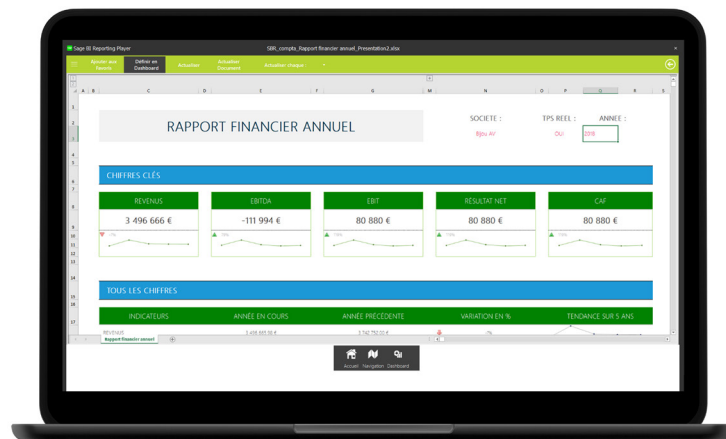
Sage BI Reporting Player

SBR_compta_Rapport financier annuel_Presentation2.xlsx

Ajouter aux favoris | Définir en Dashboard | Actualiser | Actualiser Document | Actualiser chaque :

RAPPORT FINANCIER ANNUEL

SOCIETE : Bijou AV
TPS REEL : OUI
ANNEE : 2018

CHIFFRES CLÉS

| REVENUS | EBITDA | EBIT | RÉSULTAT NET | CAF |
|---|---|---|---|---|
| 3 496 666 € | -111 994 € | 80 880 € | 80 880 € | 80 880 € |

TOUS LES CHIFFRES

| INDICATEURS | ANNÉE EN COURS | ANNÉE PRÉCÉDENTE | VARIATION EN % | TENDANCE SUR 5 ANS |
|---|---|---|---|---|
| REVENUS | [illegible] | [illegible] | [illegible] | |

Rapport financier annuel

Accueil Navigation Dashboard